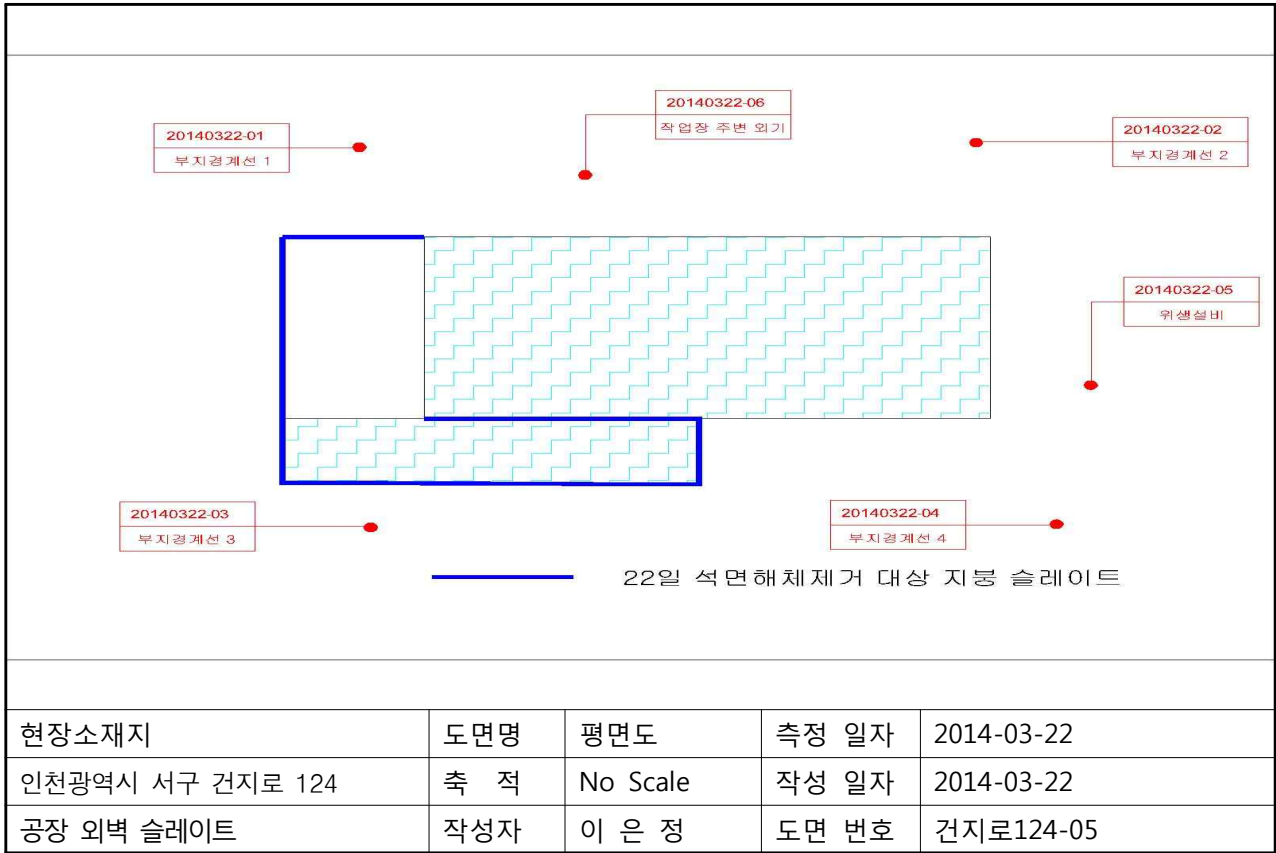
20140322-06
작업장 주변 외기

20140322-01
부지경계선 1

20140322-02
부지경계선 2

20140322-05
위생설비

20140322-03
부지경계선 3

20140322-04
부지경계선 4

22일 석면해체제거 대상 지붕 슬레이트

| 현장소재지 | 도면명 | 평면도 | 측정 일자 | 2014-03-22 |
|---|---|---|---|---|
| 인천광역시 서구 건지로 124 | 축 적 | No Scale | 작성 일자 | 2014-03-22 |
| 공장 외벽 슬레이트 | 작성자 | 이 은 정 | 도면 번호 | 건지로124-05 |